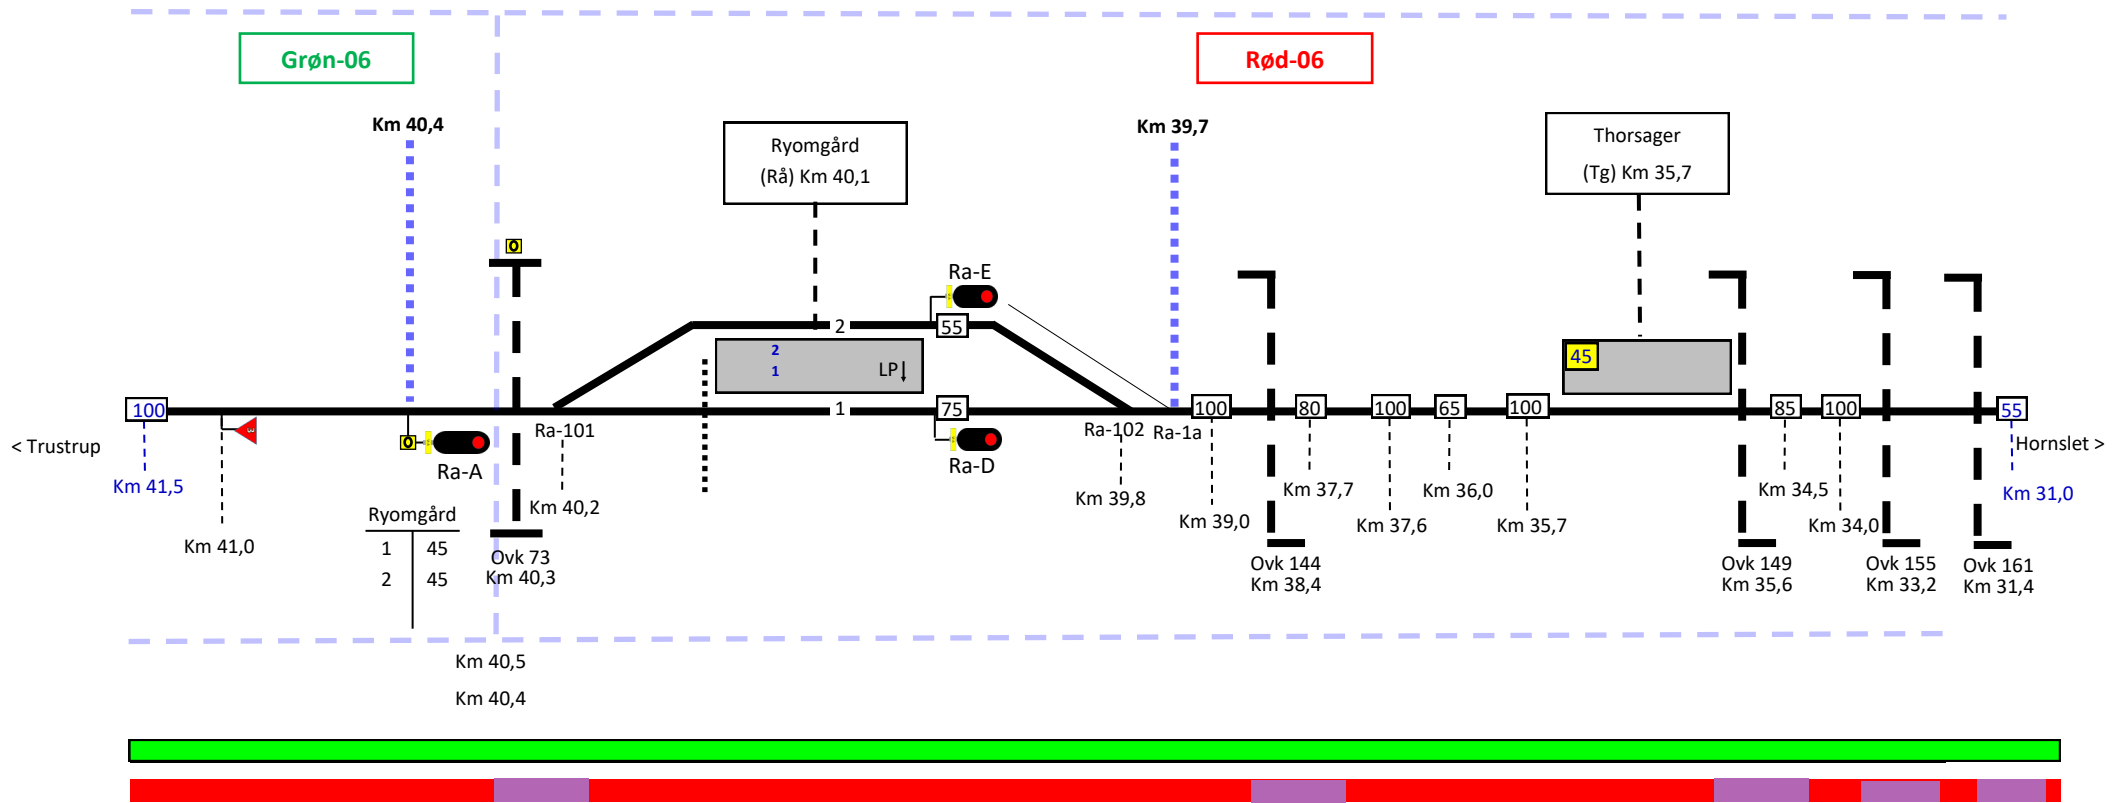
Grøn-06

Rød-06

Km 40,4

Ryomgård (Rå) Km 40,1

Km 39,7

Thorsager (Tg) Km 35,7

0

Ra-E

2

55

2
1
LP

45

100

1

75

100

80

100

65

100

85

100

55

< Trustrup

Km 41,5

3

0

Ra-A

Ra-101

Ra-D

Ra-102

Ra-1a

Hornslet >

Km 31,0

Km 40,2

Km 39,8

Km 39,0

Km 37,7

Km 36,0

Km 34,5

Km 41,0

Ryomgård

| 1 | 45 |
|---|---|
| 2 | 45 |

Ovk 73
Km 40,3

Km 37,6

Km 35,7

Km 34,0

Ovk 144
Km 38,4

Ovk 149
Km 35,6

Ovk 155
Km 33,2

Ovk 161
Km 31,4

Km 40,5

Km 40,4